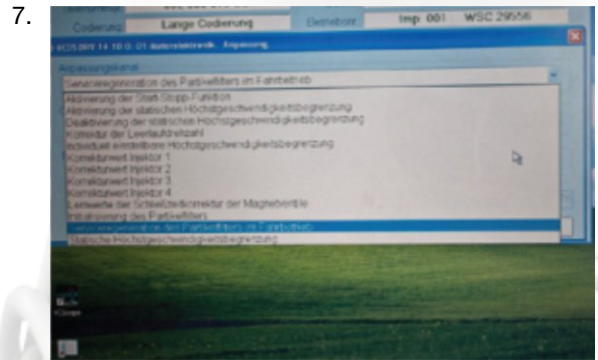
7.

Codierung: Lange Codierung

Imp: 001 WSC 29556

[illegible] Anpassung

Anpassungskanal

Serviceregeneration des Partikelfilters im Fahrbetrieb

Aktivierung der Start-Stopp-Funktion
Aktivierung der statischen Höchstgeschwindigkeitsbegrenzung
Deaktivierung der statischen Höchstgeschwindigkeitsbegrenzung
Korrektur der Leerlaufdrehzahl
Individuell einstellbare Höchstgeschwindigkeitsbegrenzung
Korrekturwert Injektor 1
Korrekturwert Injektor 2
Korrekturwert Injektor 3
Korrekturwert Injektor 4
Lernwerte der Schließzeitpunkte der Magnetventile
Initialisierung des Partikelfilters
Serviceregeneration des Partikelfilters im Fahrbetrieb
Statische Höchstgeschwindigkeitsbegrenzung